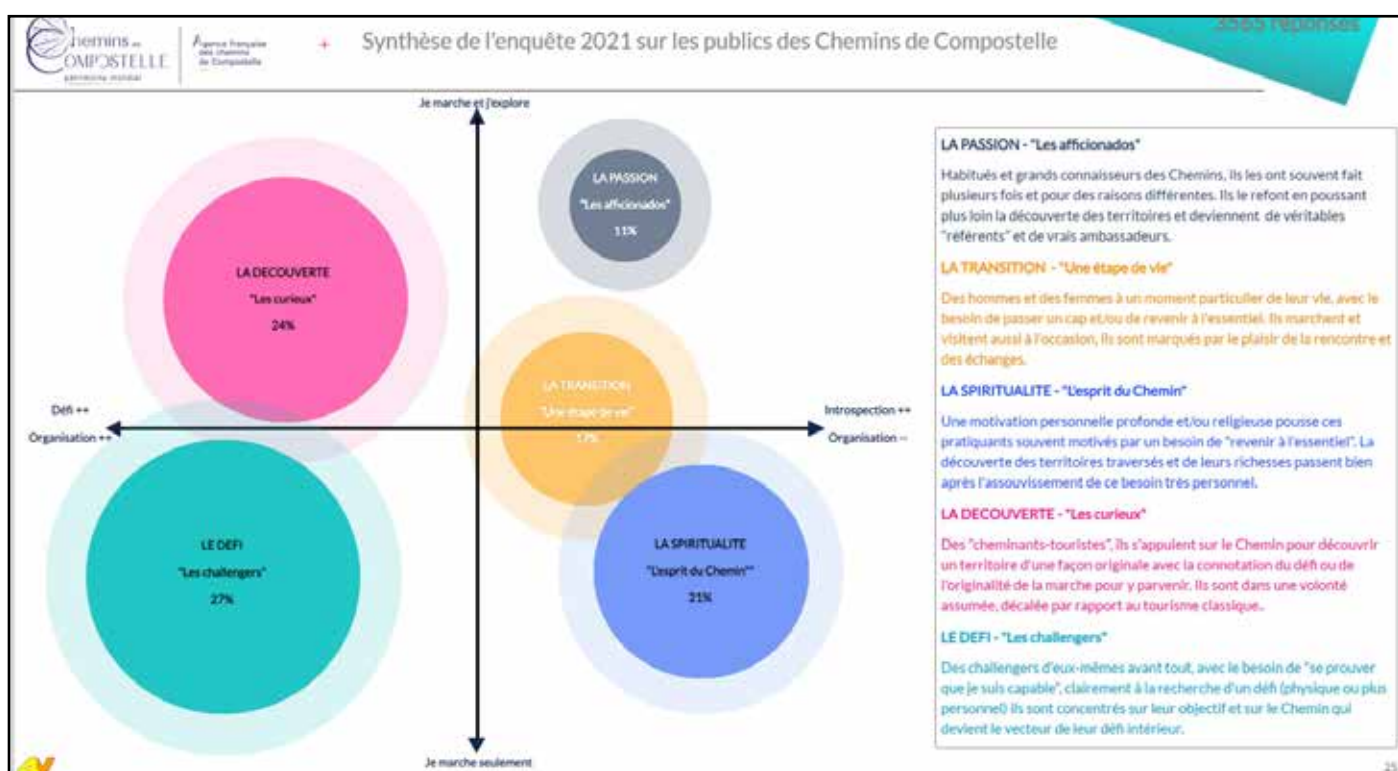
Chemins de COMPOSTELLE

Agence française des chemins de Compostelle

Synthèse de l'enquête 2021 sur les publics des Chemins de Compostelle

3565 réponses

Je marche et j'explore

LA PASSION
"Les afficionados"
11%

LA DECOUVERTE
"Les curieux"
24%

LA TRANSITION
"Une étape de vie"
17%

Défi ++
Organisation ++

Introspection ++
Organisation --

LE DEFI
"Les challengers"
27%

LA SPIRITUALITE
"L'esprit du Chemin"
21%

Je marche seulement

LA PASSION - "Les afficionados"

Habitués et grands connaisseurs des Chemins, ils les ont souvent fait plusieurs fois et pour des raisons différentes. Ils le refont en poussant plus loin la découverte des territoires et deviennent de véritables "référents" et de vrais ambassadeurs.

LA TRANSITION - "Une étape de vie"

Des hommes et des femmes à un moment particulier de leur vie, avec le besoin de passer un cap et/ou de revenir à l'essentiel. Ils marchent et visitent aussi à l'occasion, ils sont marqués par le plaisir de la rencontre et des échanges.

LA SPIRITUALITE - "L'esprit du Chemin"

Une motivation personnelle profonde et/ou religieuse pousse ces pratiquants souvent motivés par un besoin de "revenir à l'essentiel". La découverte des territoires traversés et de leurs richesses passent bien après l'assouvissement de ce besoin très personnel.

LA DECOUVERTE - "Les curieux"

Des "cheminants-touristes", ils s'appulent sur le Chemin pour découvrir un territoire d'une façon originale avec la connotation du défi ou de l'originalité de la marche pour y parvenir. Ils sont dans une volonté assumée, décalée par rapport au tourisme classique.

LE DEFI - "Les challengers"

Des challengers d'eux-mêmes avant tout, avec le besoin de "se prouver que je suis capable", clairement à la recherche d'un défi (physique ou plus personnel) ils sont concentrés sur leur objectif et sur le Chemin qui devient le vecteur de leur défi intérieur.

25